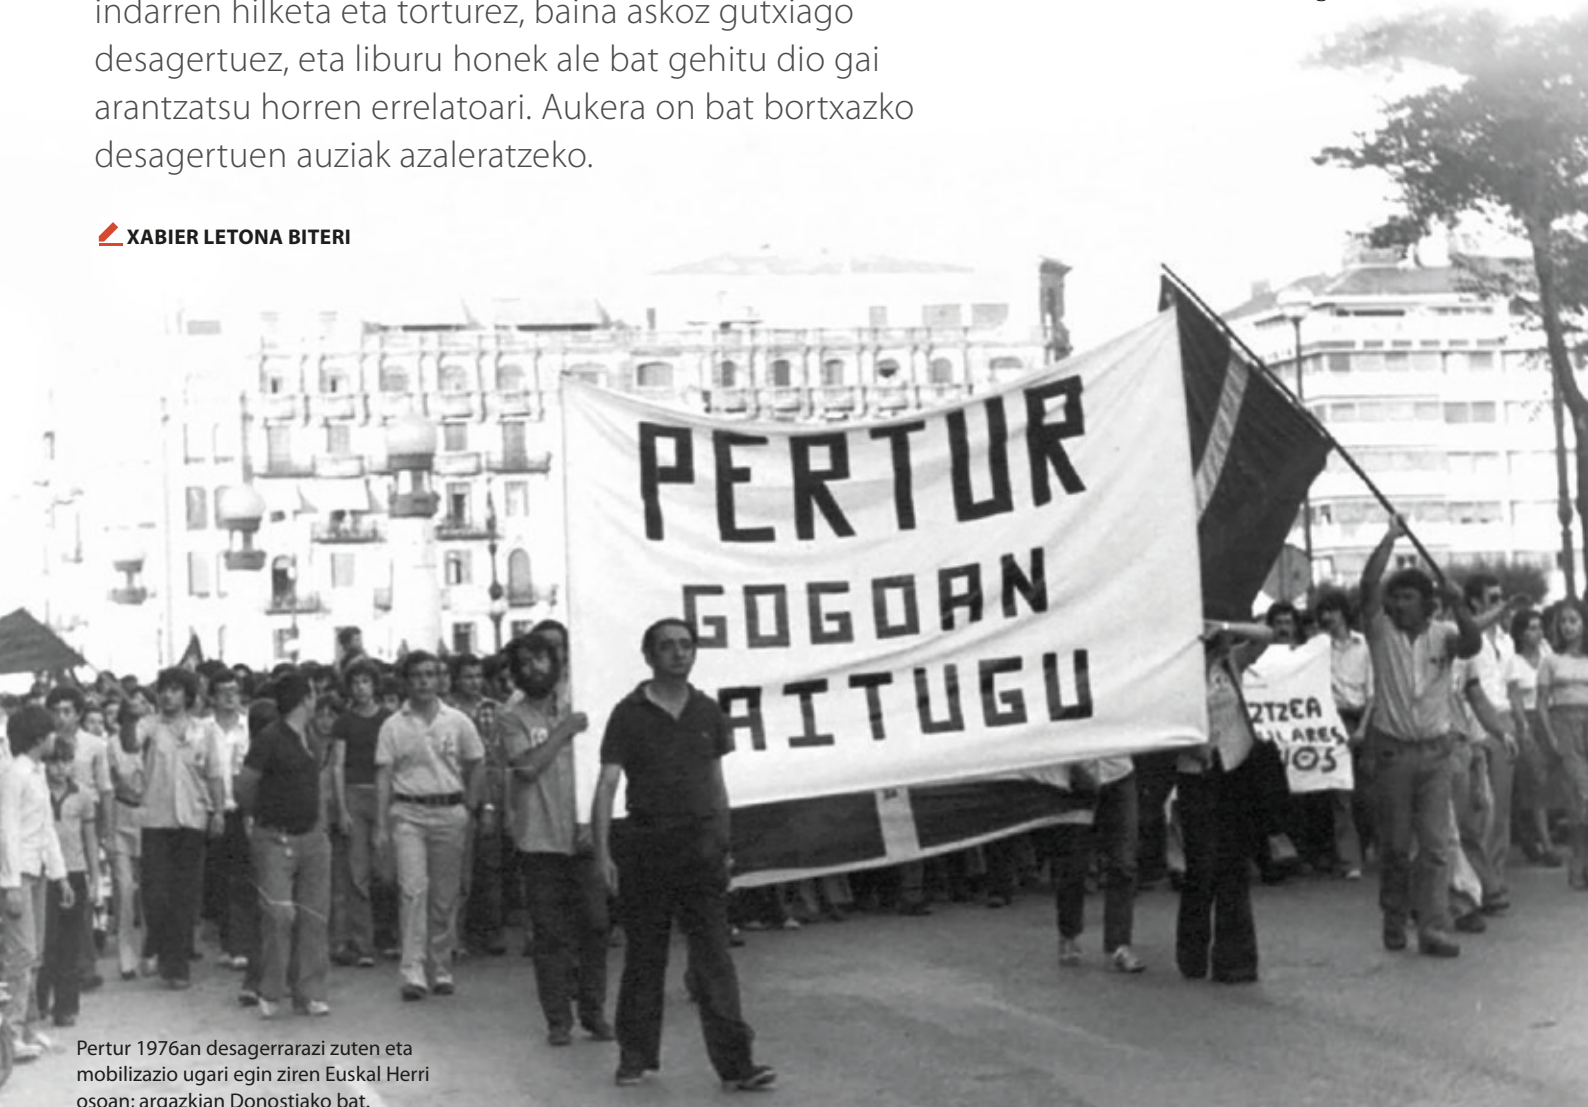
indarren hilketa eta torturez, baina askoz gutxiago desagertuez, eta liburu honek ale bat gehitu dio gai arantzatsu horren errelatoari. Aukera on bat bortxazko desagertuen auziak azaleratzeko.

XABIER LETONA BITERI

PERTUR
GOGOAN
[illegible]AITUGU

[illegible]ZTZEA
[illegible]LARES
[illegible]IOS

Pertur 1976an desagerrarazi zuten eta mobilizazio ugari egin ziren Euskal Herri osoan; argazkian Donostiako bat.